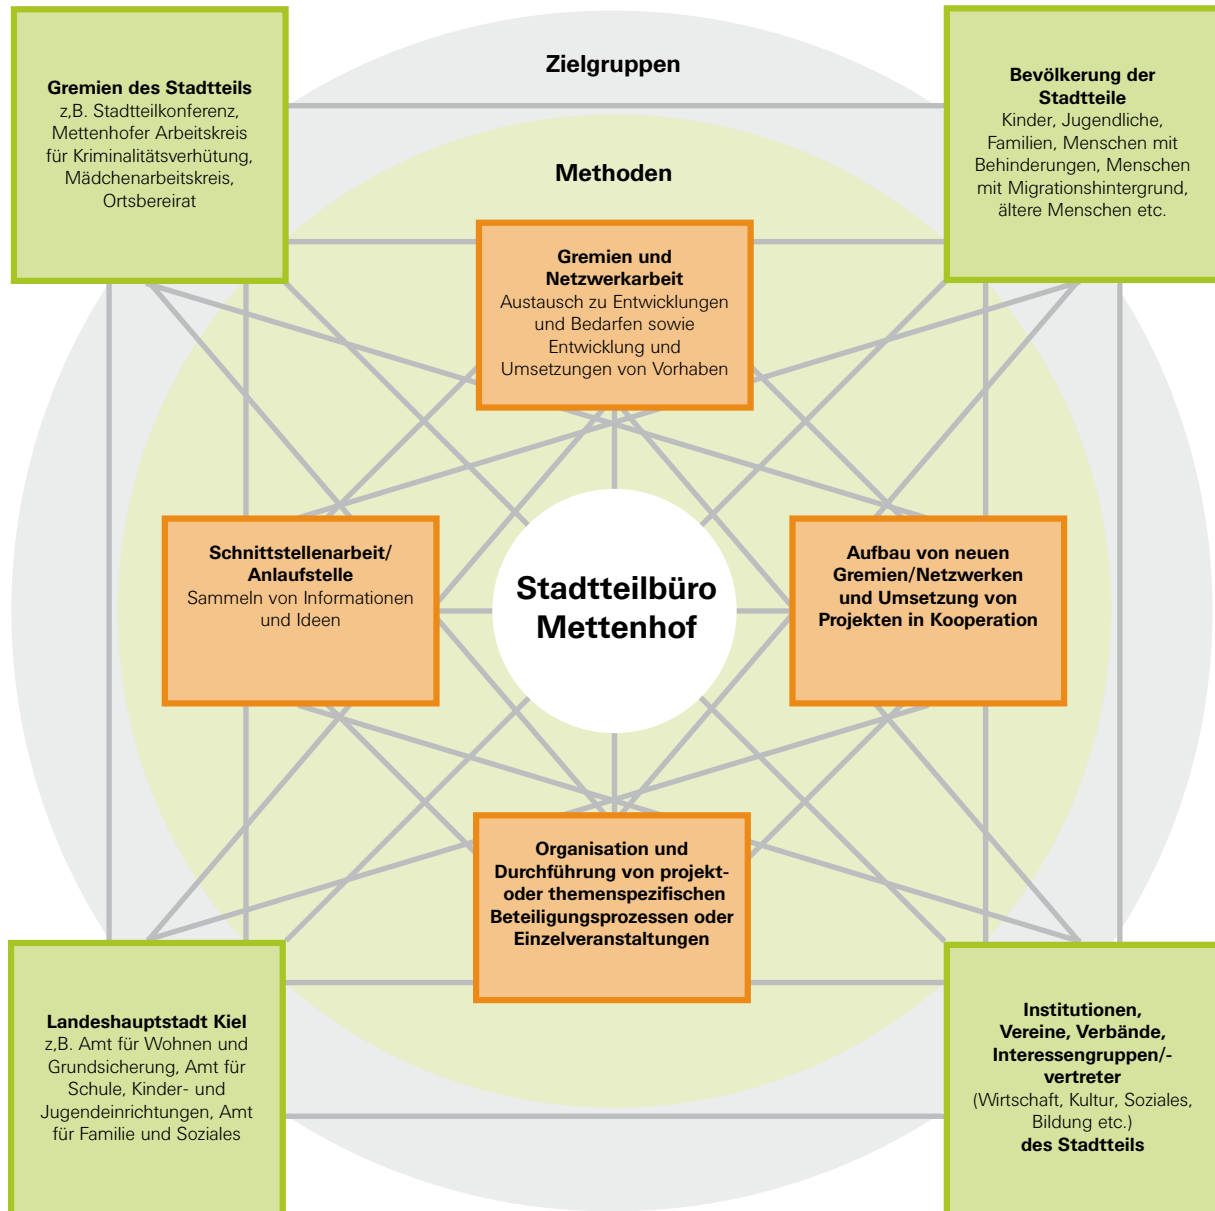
Gremien des Stadtteils
z,B. Stadtteilkonferenz, Mettenhofer Arbeitskreis für Kriminalitätsverhütung, Mädchenarbeitskreis, Ortsbereirat

Zielgruppen

Bevölkerung der Stadtteile
Kinder, Jugendliche, Familien, Menschen mit Behinderungen, Menschen mit Migrationshintergrund, ältere Menschen etc.

Methoden

Gremien und Netzwerkarbeit
Austausch zu Entwicklungen und Bedarfen sowie Entwicklung und Umsetzungen von Vorhaben

Schnittstellenarbeit/ Anlaufstelle
Sammeln von Informationen und Ideen

Stadtteilbüro Mettenhof

Aufbau von neuen Gremien/Netzwerken und Umsetzung von Projekten in Kooperation

Organisation und Durchführung von projekt- oder themenspezifischen Beteiligungsprozessen oder Einzelveranstaltungen

Landeshauptstadt Kiel
z,B. Amt für Wohnen und Grundsicherung, Amt für Schule, Kinder- und Jugendeinrichtungen, Amt für Familie und Soziales

Institutionen, Vereine, Verbände, Interessengruppen/- vertreter
(Wirtschaft, Kultur, Soziales, Bildung etc.)
des Stadtteils